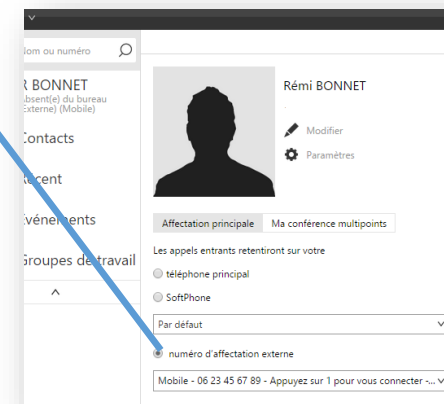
Nom ou numéro

R BONNET
Absent(e) du bureau
(Externe) (Mobile)

Contacts

Récent

Événements

Groupes de travail

Rémi BONNET

Modifier

Paramètres

Affectation principale | Ma conférence multipoints

Les appels entrants retentiront sur votre

téléphone principal

SoftPhone

Par défaut

numéro d'affectation externe

Mobile - 06 23 45 67 89 - Appuyez sur 1 pour vous connecter -...